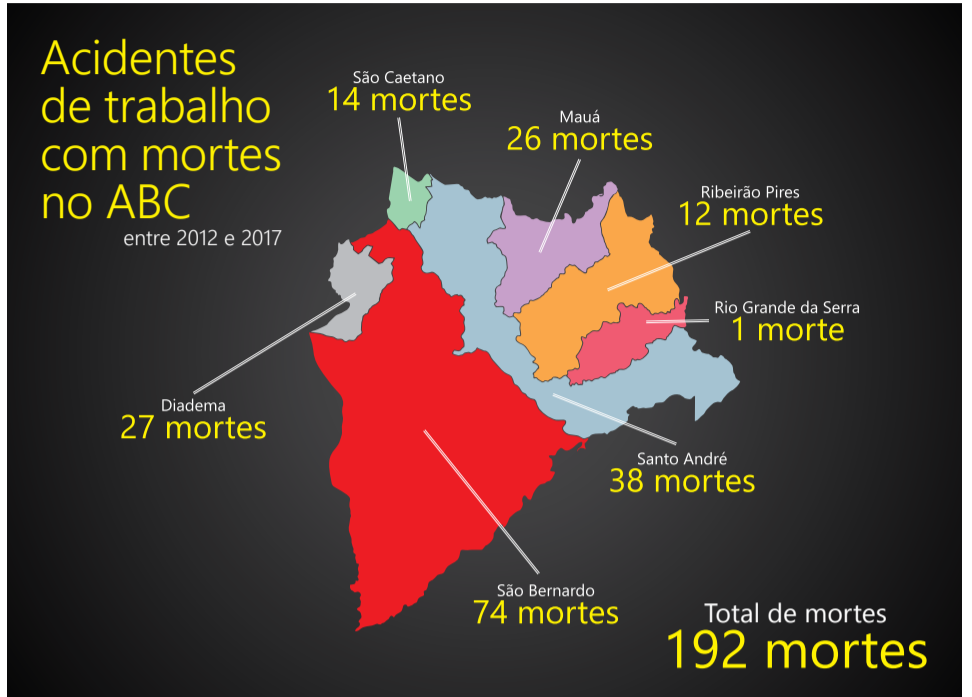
Acidentes de trabalho com mortes no ABC
entre 2012 e 2017

São Caetano
14 mortes

Mauá
26 mortes

Ribeirão Pires
12 mortes

Rio Grande da Serra
1 morte

Diadema
27 mortes

Santo André
38 mortes

São Bernardo
74 mortes

Total de mortes
192 mortes